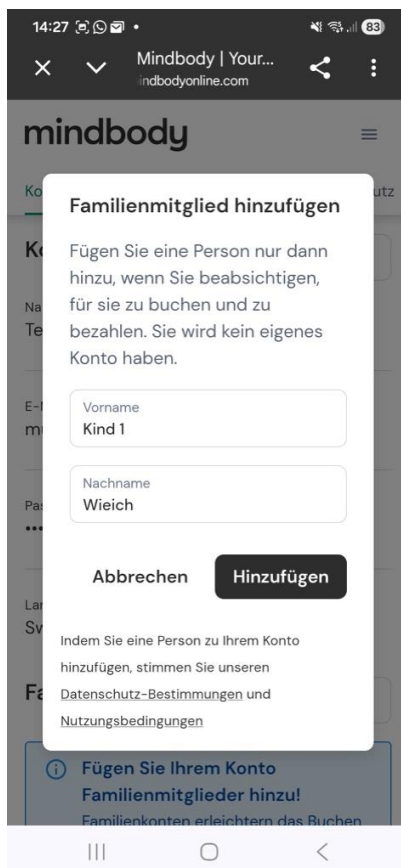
14:27 83

Mindbody | Your...
indbodyonline.com

mindbody

Ko utz

Ko

Na
Te

E-
m

Pa
•••

La
Sv

Fa

Familienmitglied hinzufügen

Fügen Sie eine Person nur dann hinzu, wenn Sie beabsichtigen, für sie zu buchen und zu bezahlen. Sie wird kein eigenes Konto haben.

Vorname
Kind 1

Nachname
Wieich

Abbrechen

Hinzufügen

Indem Sie eine Person zu Ihrem Konto hinzufügen, stimmen Sie unseren Datenschutz-Bestimmungen und Nutzungsbedingungen

Fügen Sie Ihrem Konto Familienmitglieder hinzu!

Familienkonten erleichtern das Buchen